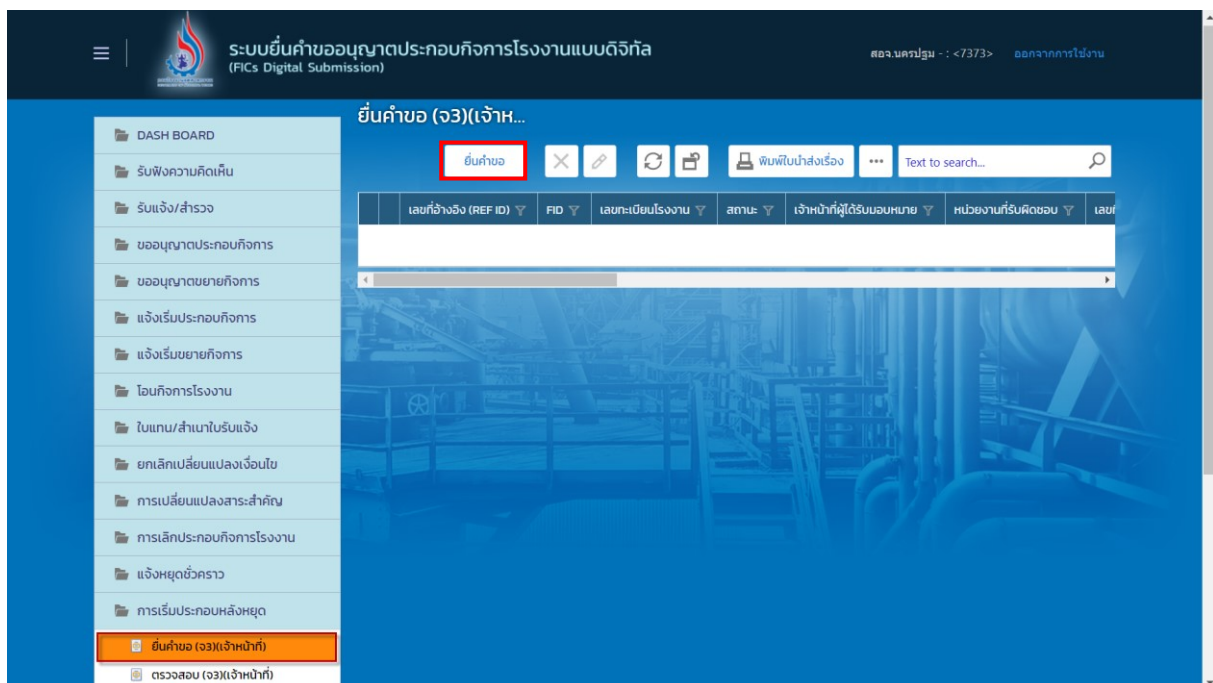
ระบบยื่นคำขออนุญาตประกอบกิจการโรงงานแบบดิจิทัล
(FICs Digital Submission)

สอจ.นครปฐม - : <7373> ออกจากการใช้งาน

DASH BOARD
รับฟังความคิดเห็น
รับแจ้ง/สำรวจ
ขออนุญาตประกอบกิจการ
ขออนุญาตขยายกิจการ
แจ้งเริ่มประกอบกิจการ
แจ้งเริ่มขยายกิจการ
โอนกิจการโรงงาน
ใบแทน/สำเนาใบรับแจ้ง
ยกเลิกเปลี่ยนแปลงเงื่อนไข
การเปลี่ยนแปลงสาระสำคัญ
การเลิกประกอบกิจการโรงงาน
แจ้งหยุดชั่วคราว
การเริ่มประกอบหลังหยุด
ยื่นคำขอ (จ3)(เจ้าหน้าที่)
ตรวจสอบ (จ3)(เจ้าหน้าที่)

ยื่นคำขอ (จ3)(เจ้าห...

ยื่นคำขอ
พิมพ์ใบนำส่งเรื่อง
...
Text to search...

| | | เลขที่อ้างอิง (REF ID) | FID | เลขทะเบียนโรงงาน | สถานะ | เจ้าหน้าที่ผู้ได้รับมอบหมาย | หน่วยงานที่รับผิดชอบ | เลขท |
|---|---|---|---|---|---|---|---|---|